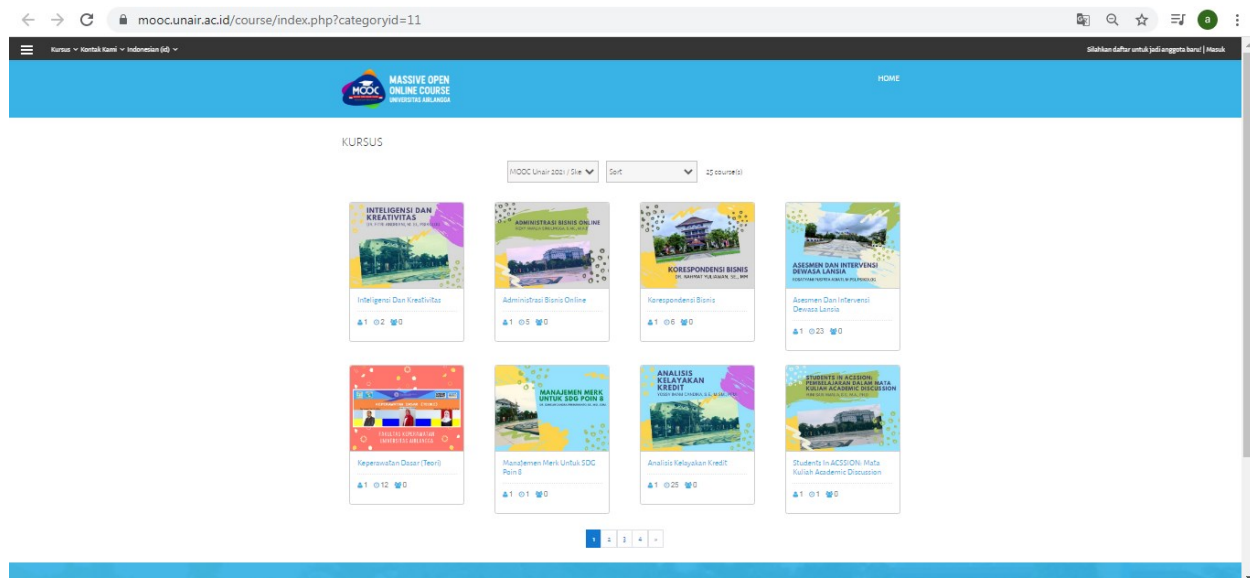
mooc.unair.ac.id/course/index.php?categoryid=11

Kursus Kontak Kami Indonesian (id)

Silahkan daftar untuk jadi anggota baru! | Masuk

MOOC MASSIVE OPEN ONLINE COURSE UNIVERSITAS AIRLANGGA

HOME

KURSUS

MOOC Unair 2021 / Ske

Sort

25 course(s)

INTELIGENSI DAN KREATIVITAS

Inteligensi Dan Kreativitas

1 2 0

ADMINISTRASI BISNIS ONLINE

Administrasi Bisnis Online

1 5 0

KORESPONDENSI BISNIS

Korespondensi Bisnis

1 6 0

ASESMEN DAN INTERVENSI DEWASA LANSIA

Asesmen Dan Intervensi Dewasa Lansia

1 23 0

Keperawatan Dasar (Teori)

1 12 0

MANAJEMEN MERK UNTUK SDG POIN 8

Manajemen Merk Untuk SDG Poin 8

1 1 0

ANALISIS KELAYAKAN KREDIT

Analisis Kelayakan Kredit

1 25 0

STUDENTS IN ACSSION: PEMBELAJARAN DALAM MATA KULIAH ACADEMIC DISCUSSION

Students In ACSSION: Mata Kuliah Academic Discussion

1 1 0

1 2 3 4 »